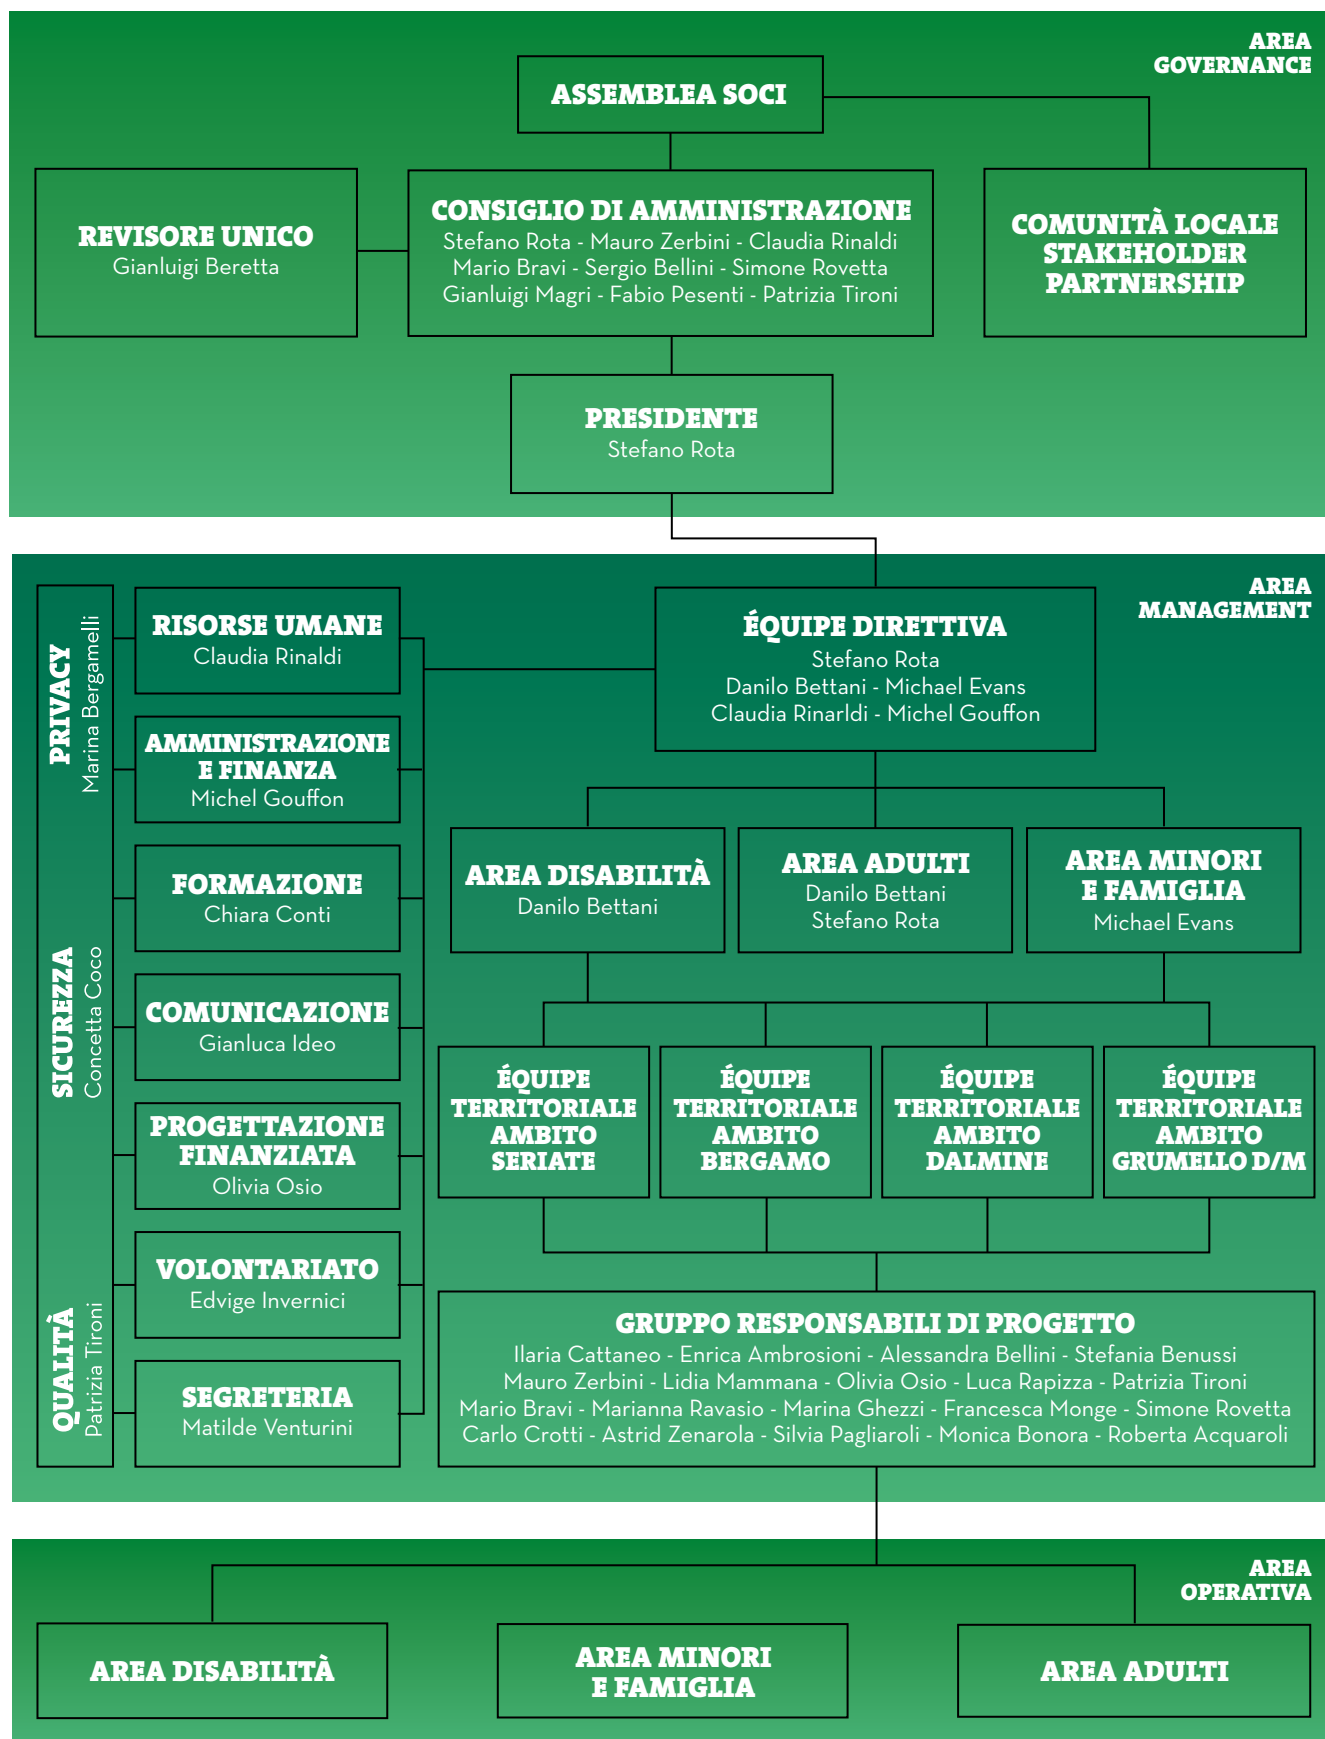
AREA GOVERNANCE

ASSEMBLEA SOCI

REVISORE UNICO
Gianluigi Beretta

CONSIGLIO DI AMMINISTRAZIONE
Stefano Rota - Mauro Zerbini - Claudia Rinaldi
Mario Bravi - Sergio Bellini - Simone Rovetta
Gianluigi Magri - Fabio Pesenti - Patrizia Tironi

COMUNITÀ LOCALE
STAKEHOLDER
PARTNERSHIP

PRESIDENTE
Stefano Rota

AREA MANAGEMENT

PRIVACY
Marina Bergamelli

SICUREZZA
Concetta Coco

QUALITÀ
Patrizia Tironi

RISORSE UMANE
Claudia Rinaldi

AMMINISTRAZIONE E FINANZA
Michel Gouffon

FORMAZIONE
Chiara Conti

COMUNICAZIONE
Gianluca Ideo

PROGETTAZIONE FINANZIATA
Olivia Osio

VOLONTARIATO
Edvige Invernici

SEGRETERIA
Matilde Venturini

ÉQUIPE DIRETTIVA
Stefano Rota
Danilo Bettani - Michael Evans
Claudia Rinarldi - Michel Gouffon

AREA DISABILITÀ
Danilo Bettani

AREA ADULTI
Danilo Bettani
Stefano Rota

AREA MINORI E FAMIGLIA
Michael Evans

ÉQUIPE TERRITORIALE AMBITO SERIATE

ÉQUIPE TERRITORIALE AMBITO BERGAMO

ÉQUIPE TERRITORIALE AMBITO DALMINE

ÉQUIPE TERRITORIALE AMBITO GRUMELLO D/M

GRUPPO RESPONSABILI DI PROGETTO
Ilaria Cattaneo - Enrica Ambrosioni - Alessandra Bellini - Stefania Benussi
Mauro Zerbini - Lidia Mammana - Olivia Osio - Luca Rapizza - Patrizia Tironi
Mario Bravi - Marianna Ravasio - Marina Ghezzi - Francesca Monge - Simone Rovetta
Carlo Crotti - Astrid Zenarola - Silvia Pagliaroli - Monica Bonora - Roberta Acquaroli

AREA OPERATIVA

AREA DISABILITÀ

AREA MINORI E FAMIGLIA

AREA ADULTI